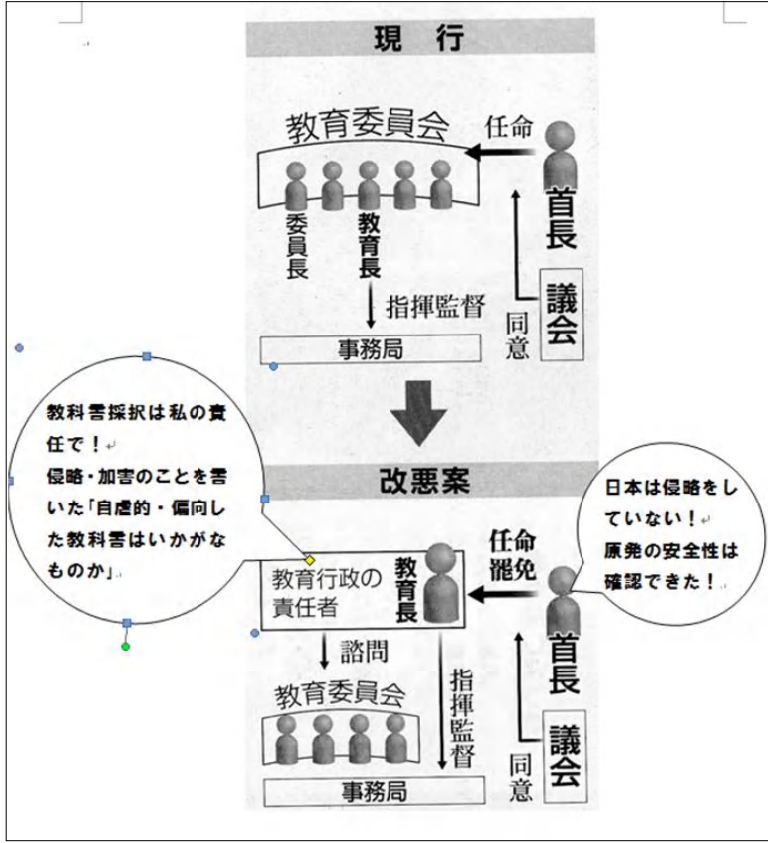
現　行

教育委員会

任命

委員長

教育長

首長

指揮監督

議会

同意

事務局

教科書採択は私の責任で！
侵略・加害のことを書いた「自虐的・偏向した教科書はいかがなものか」

改悪案

日本は侵略をしていない！
原発の安全性は確認できた！

任命
罷免

教育行政の責任者

教育長

首長

諮問

指揮監督

教育委員会

議会

同意

事務局